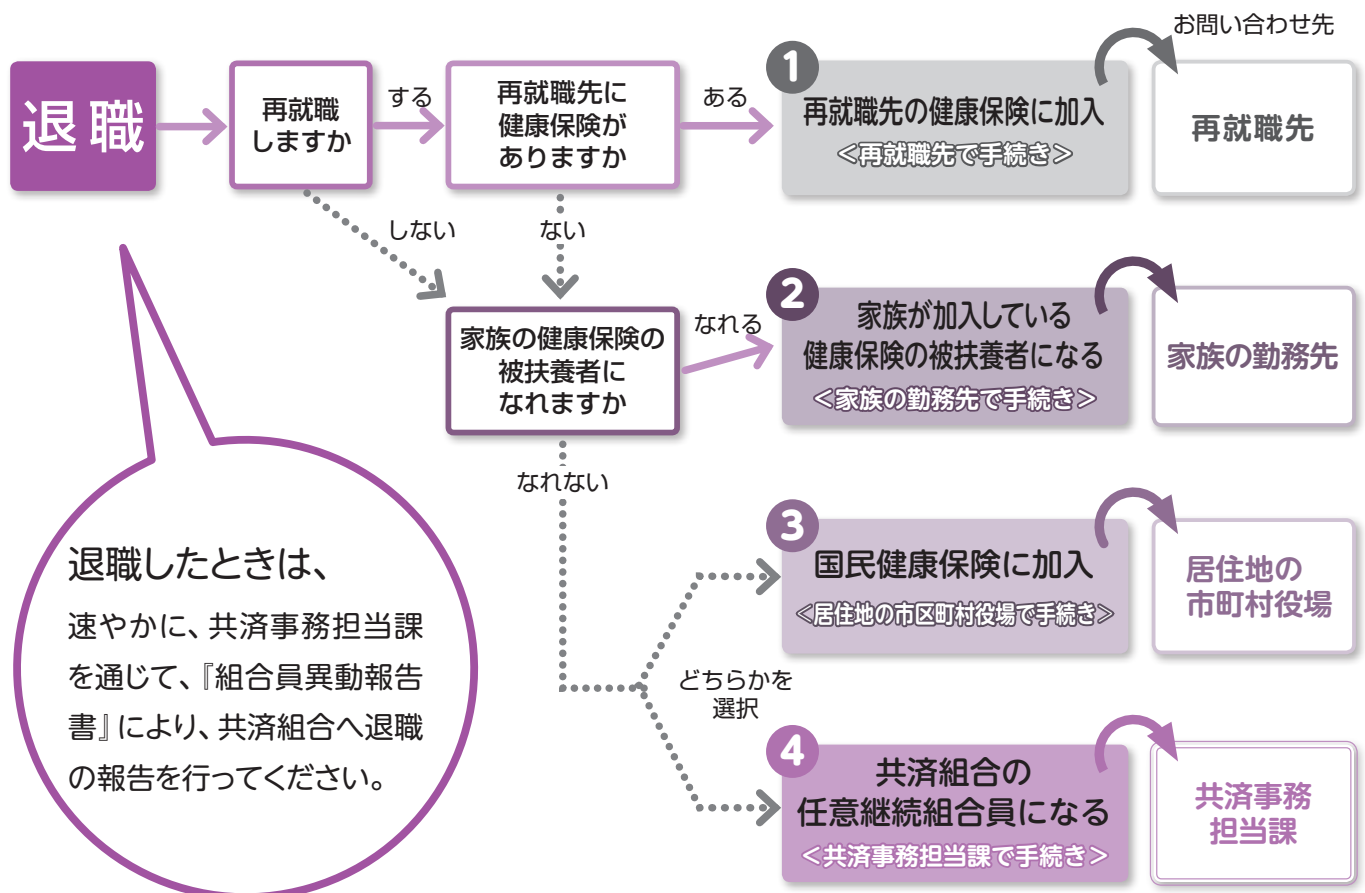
退職

再就職しますか

する

再就職先に健康保険がありますか

ある

1 再就職先の健康保険に加入
＜再就職先で手続き＞

お問い合わせ先

再就職先

しない

ない

家族の健康保険の被扶養者になれますか

なれる

2 家族が加入している健康保険の被扶養者になる
＜家族の勤務先で手続き＞

家族の勤務先

なれない

3 国民健康保険に加入
＜居住地の市区町村役場で手続き＞

居住地の市町村役場

どちらかを選択

4 共済組合の任意継続組合員になる
＜共済事務担当課で手続き＞

共済事務担当課

退職したときは、

速やかに、共済事務担当課を通じて、『組合員異動報告書』により、共済組合へ退職の報告を行ってください。